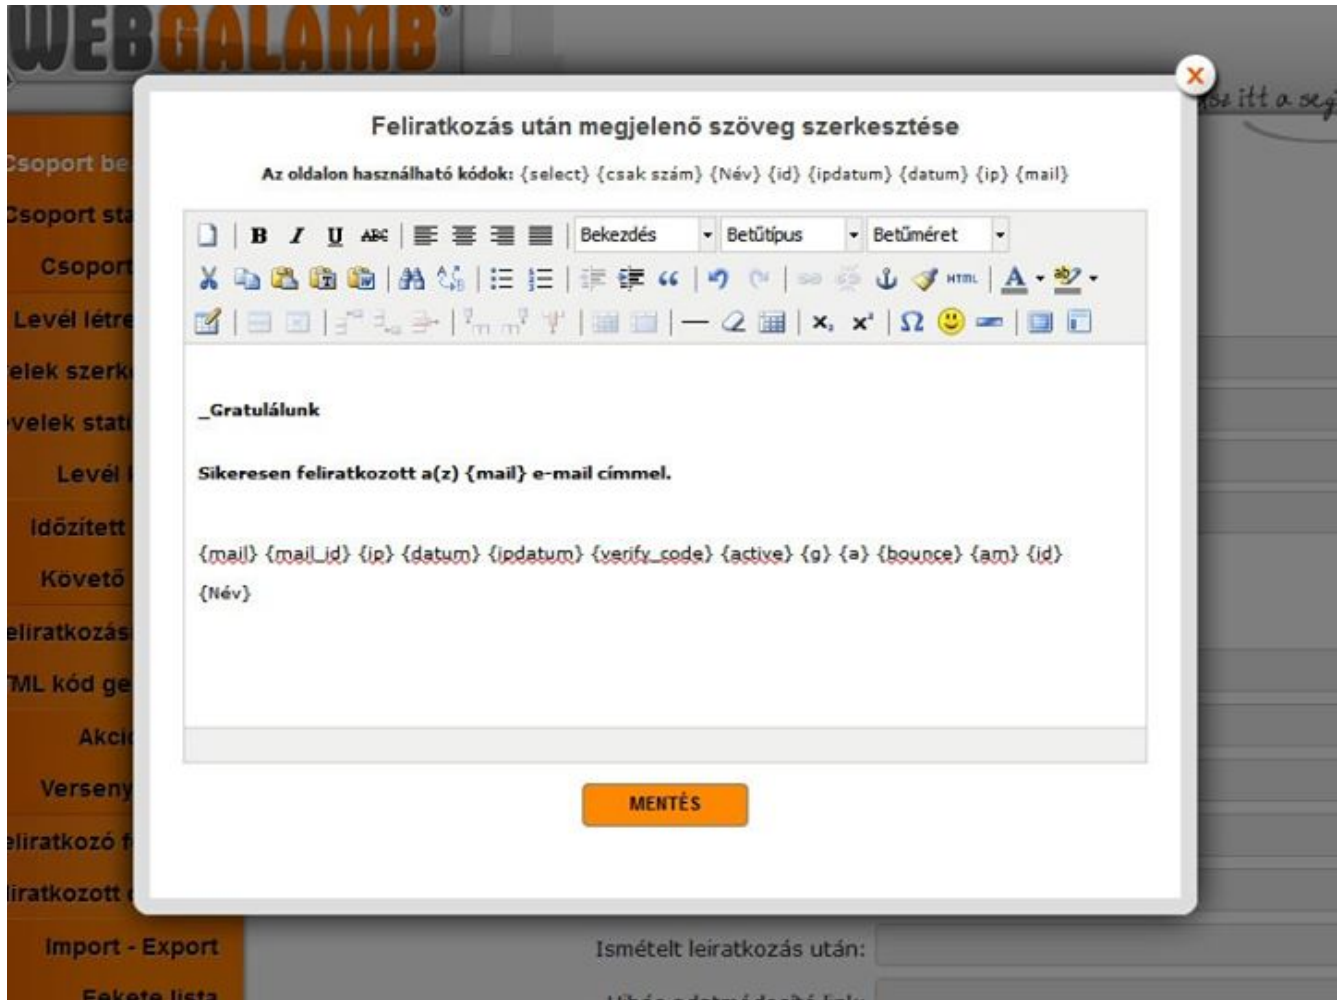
WEBGALAMB

Csoport be
Csoport sta
Csoport
Levél létre
elek szerk
velek stat
Levél
Időzített
Követő
eliratkozás
ML kód ge
Akci
Verseny
eliratkozó f
iratkozott
Import - Export
Fekete lista

ez itt a seg

Feliratkozás után megjelenő szöveg szerkesztése

Az oldalon használható kódok: {select} {csak szám} {Név} {id} {ipdatum} {datum} {ip} {mail}

Bekezdés
Betűtípus
Betűméret

_Gratulálunk

Sikeresen feliratkozott a(z) {mail} e-mail címmel.

{mail} {mail_id} {ip} {datum} {ipdatum} {verify_code} {active} {g} {a} {bounce} {am} {id} {Név}

MENTÉS

Ismételt leiratkozás után: